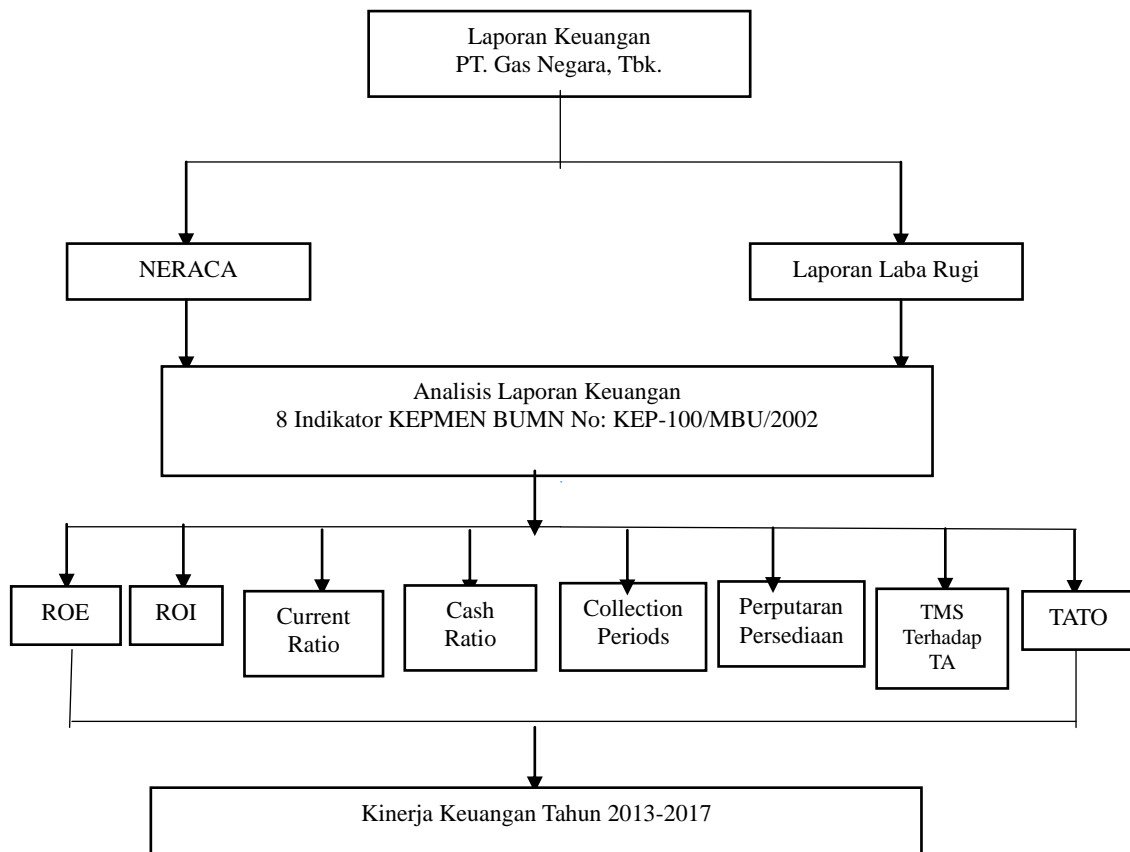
Laporan Keuangan
PT. Gas Negara, Tbk.

NERACA

Laporan Laba Rugi

Analisis Laporan Keuangan
8 Indikator KEPMEN BUMN No: KEP-100/MBU/2002

ROE

ROI

Current Ratio

Cash Ratio

Collection Periods

Perputaran Persediaan

TMS Terhadap TA

TATO

Kinerja Keuangan Tahun 2013-2017